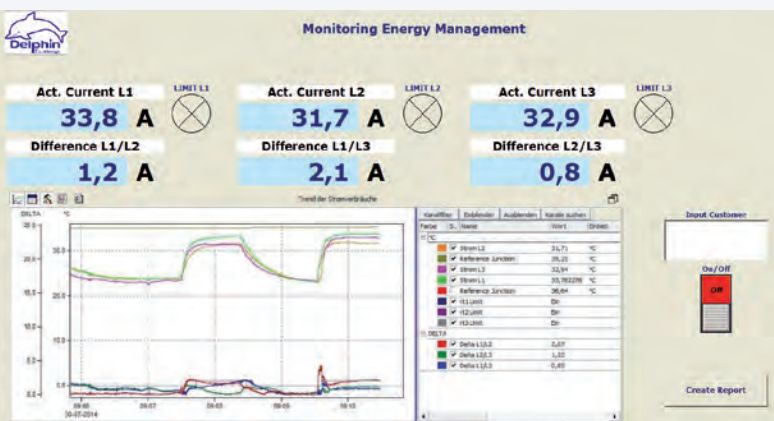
Delphin

Monitoring Energy Management

Act. Current L1
33,8 A
LIMIT L1

Act. Current L2
31,7 A
LIMIT L2

Act. Current L3
32,9 A
LIMIT L3

Difference L1/L2
1,2 A

Difference L1/L3
2,1 A

Difference L2/L3
0,8 A

Trend der Stromverbräuche

DELTA °C

25.0
20.0
15.0
10.0
5.0
0.0

09:06 07-07-2014
09:07
09:08
09:09
09:10

Kanalfilter | Einblenden | Ausblenden | Kanäle suchen

| Farbe | S.. | Name | Wert | Einheit |
|---|---|---|---|---|
| | | °C | | |
| | ☑ | Strom L2 | 31,71 | °C |
| | ☑ | Reference Junction | 35,23 | °C |
| | ☑ | Strom L3 | 32,94 | °C |
| | ☑ | Strom L1 | 33,783 | °C |
| | ☑ | Reference Junction | 36,64 | °C |
| | ☑ | I1 Limit | Ein | |
| | ☑ | I2 Limit | Ein | |
| | ☑ | I3 Limit | Ein | |
| | | DELTA | | |
| | ☑ | Delta L1/L2 | 2,07 | |
| | ☑ | Delta L2/L3 | 1,32 | |
| | ☑ | Delta L1/L3 | 0,45 | |

Input Customer

On/Off

Off

Create Report